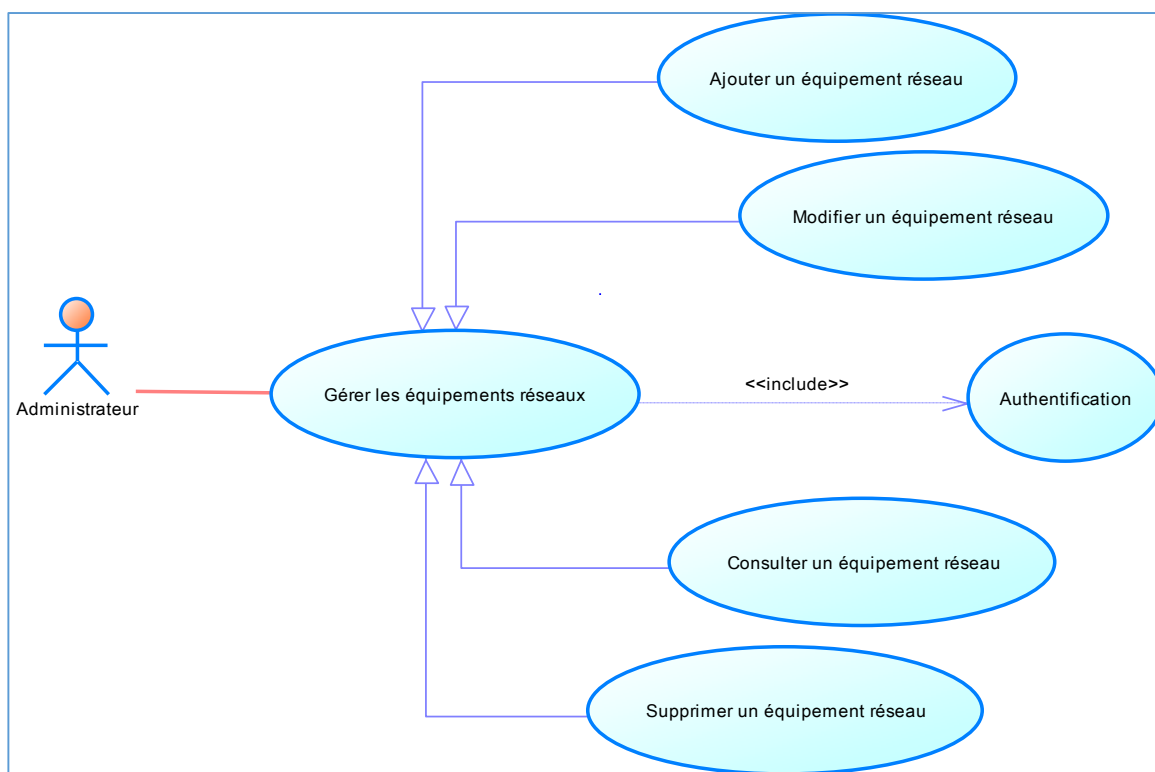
Ajouter un équipement réseau

Modifier un équipement réseau

Administrateur

Gérer les équipements réseaux

<<include>>

Authentification

Consulter un équipement réseau

Supprimer un équipement réseau